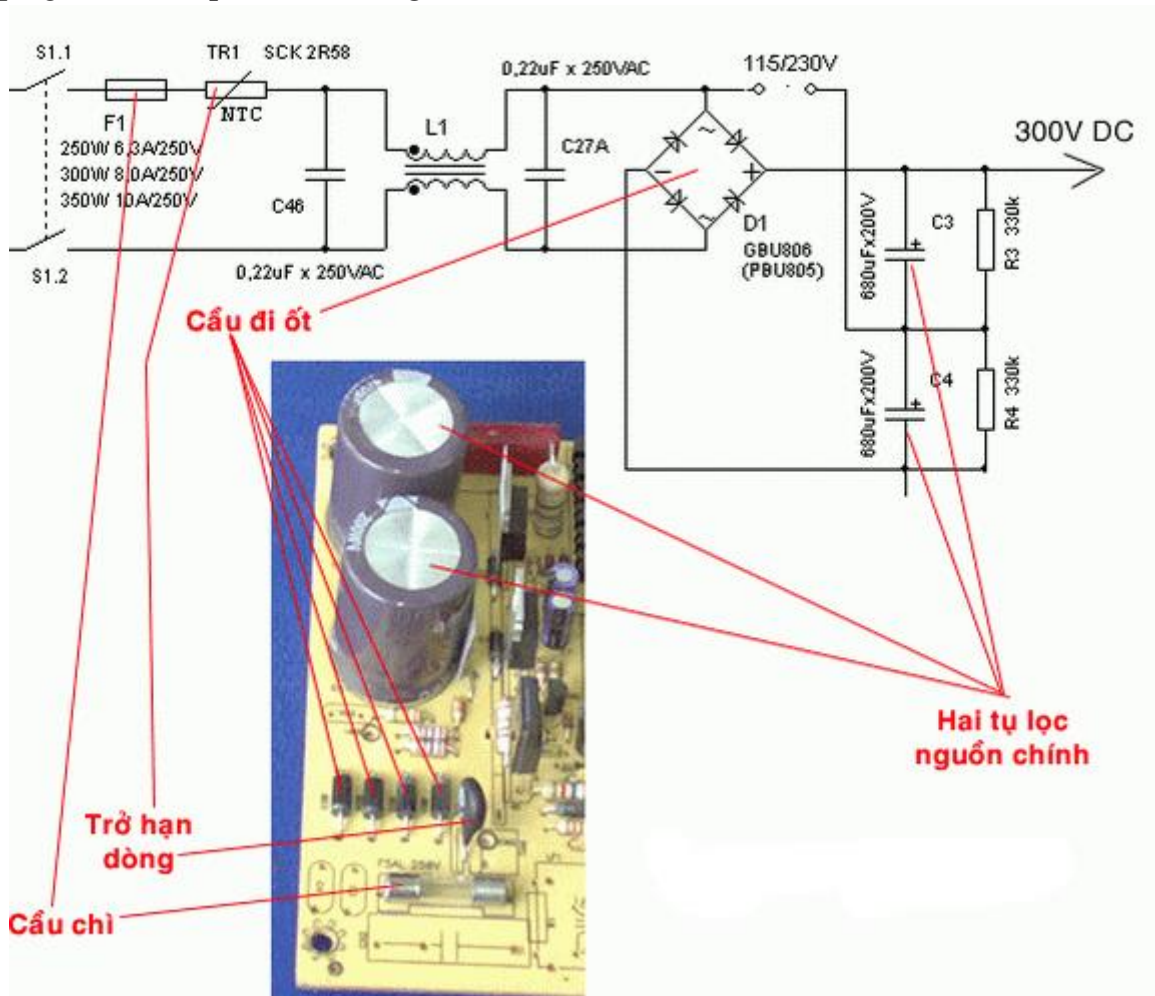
S1.1
TR1 SCK 2R58
NTC
F1
250W 6,3A/250V
300W 8,0A/250V
350W 10A/250V
C46
L1
0,22uF x 250VAC
C27A
115/230V
300V DC
D1
GBU806
(PBU805)
680uFx200V
C3
R3 330k
S1.2
0,22uF x 250VAC
Cầu đi ốt
680uFx200V
C4
R4 330k
Hai tụ lọc nguồn chính
Trở hạn dòng
Cầu chì
T5AL 250V